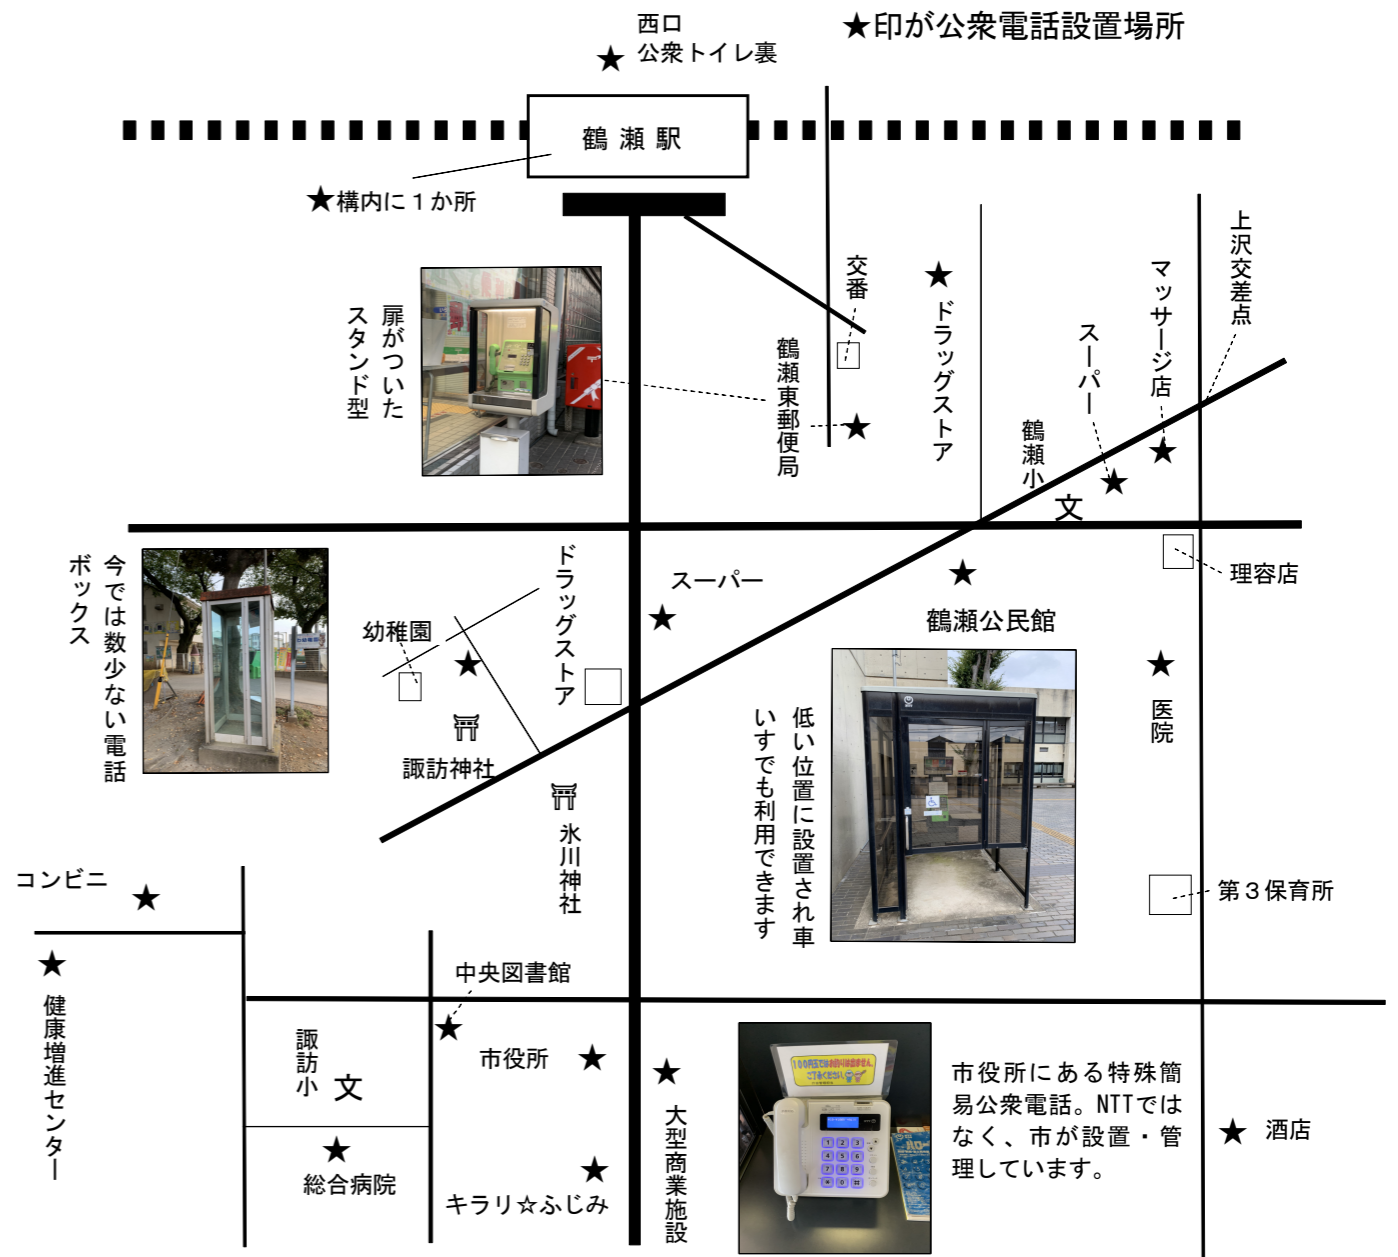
★印が公衆電話設置場所

西口
★ 公衆トイレ裏

鶴 瀬 駅

★構内に１か所

扉がついたスタンド型

交番

鶴瀬東郵便局 ★

★ ドラッグストア

スーパー ★

マッサージ店 ★

上沢交差点

鶴瀬小 文

理容店

今では数少ない電話ボックス

幼稚園

★

ドラッグストア

スーパー ★

★ 鶴瀬公民館

諏訪神社

氷川神社

低い位置に設置され車いすでも利用できます

★ 医院

第３保育所

コンビニ ★

★ 健康増進センター

中央図書館 ★

諏訪小 文

市役所 ★

★ 大型商業施設

★ 総合病院

★ キラリ☆ふじみ

市役所にある特殊簡易公衆電話。NTTではなく、市が設置・管理しています。

★ 酒店